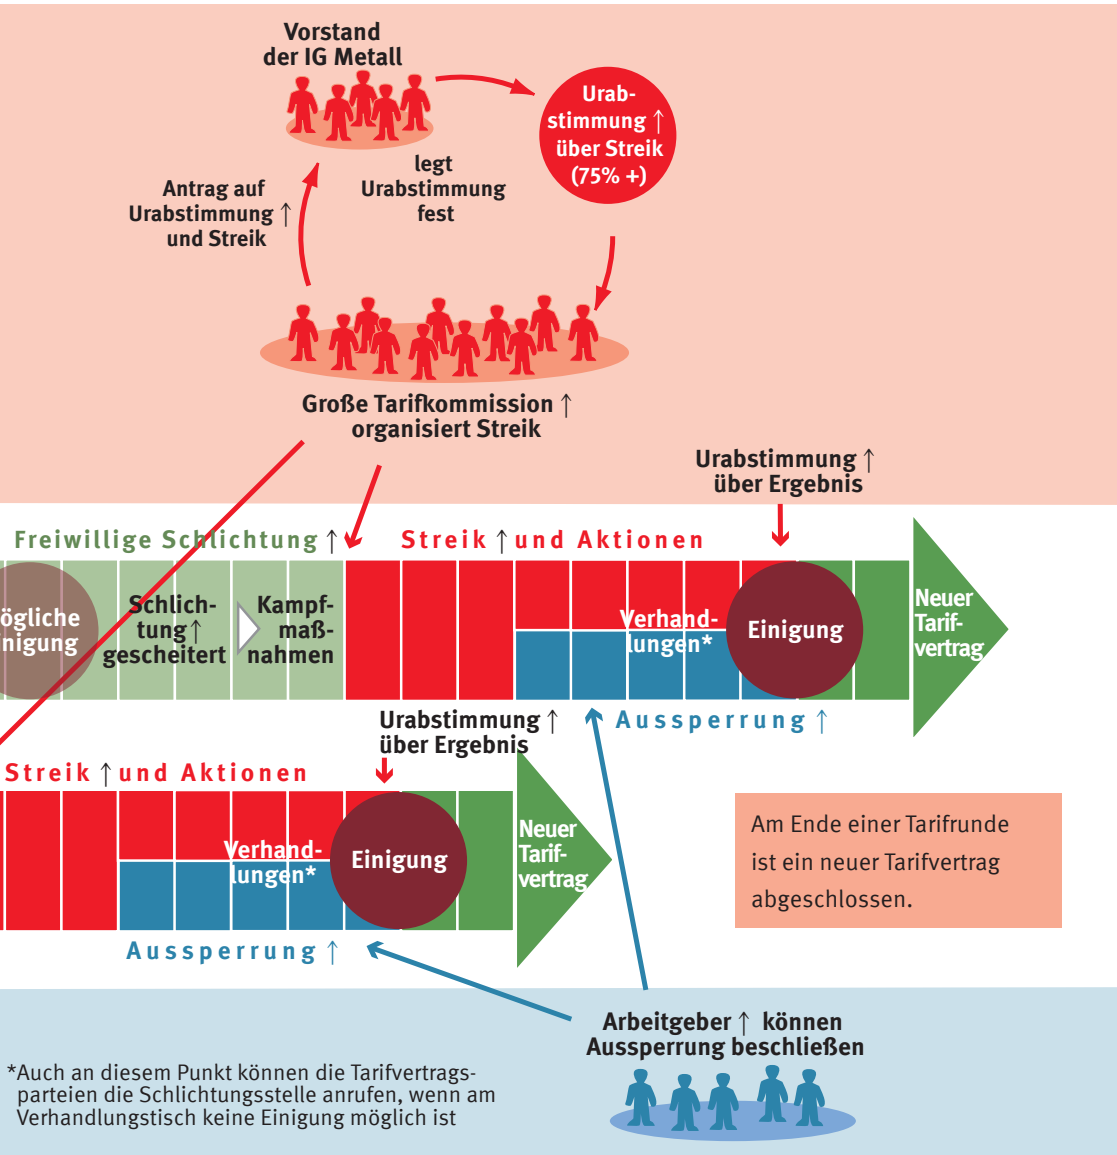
Vorstand der IG Metall

Urabstimmung ↑ über Streik (75% +)

legt Urabstimmung fest

Antrag auf Urabstimmung ↑ und Streik

Große Tarifkommission ↑ organisiert Streik

Urabstimmung ↑ über Ergebnis

Freiwillige Schlichtung ↑

Streik ↑ und Aktionen

ögliche nigung

Schlichtung ↑ gescheitert

Kampfmaßnahmen

Verhandlungen*

Einigung

Neuer Tarifvertrag

Urabstimmung ↑ über Ergebnis

Aussperrung ↑

Streik ↑ und Aktionen

Verhandlungen*

Einigung

Neuer Tarifvertrag

Am Ende einer Tarifrunde ist ein neuer Tarifvertrag abgeschlossen.

Aussperrung ↑

Arbeitgeber ↑ können Aussperrung beschließen

*Auch an diesem Punkt können die Tarifvertragsparteien die Schlichtungsstelle anrufen, wenn am Verhandlungstisch keine Einigung möglich ist